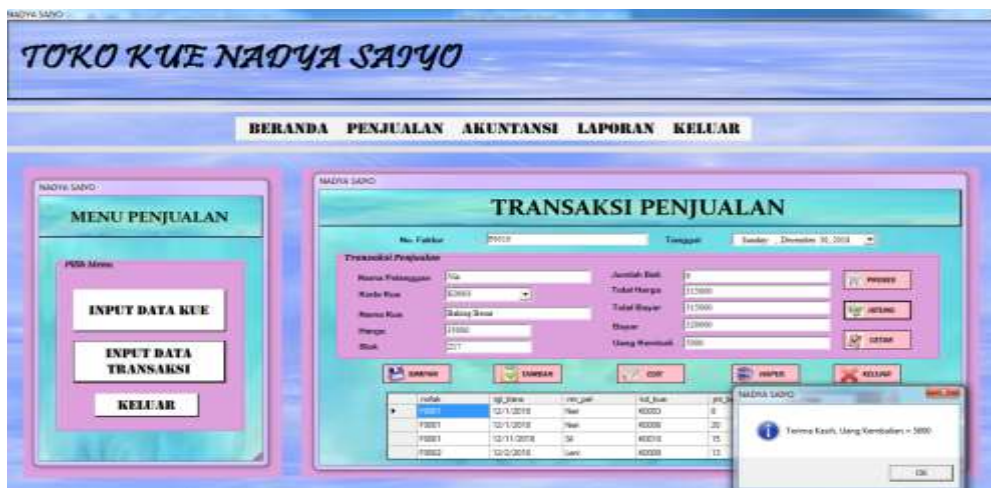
NADYA SAIYO

TOKO KUE NADYA SAIYO

BERANDA PENJUALAN AKUNTANSI LAPORAN KELUAR

NADYA SAIYO

MENU PENJUALAN

Pilih Menu

INPUT DATA KUE

INPUT DATA TRANSAKSI

KELUAR

NADYA SAIYO

TRANSAKSI PENJUALAN

No. Faktur F0010

Tanggal Sunday , December 30, 2018

Transaksi Penjualan

Nama Pelanggan Vila

Kode Kue K0003

Nama Kue Bolang Besar

Harga 35000

Stok 217

Jumlah Beli 9

Total Harga 315000

Total Bayar 315000

Bayar 320000

Uang Kembali 5000

PROSES

HITUNG

CETAK

SIMPAN

TAMBAH

EDIT

HAPUS

KELUAR

| | nofak | tgl_trans | nm_pel | kd_kue | jm |
|---|---|---|---|---|---|
| ▸ | F0001 | 12/1/2018 | Nael | K0003 | 6 |
| | F0001 | 12/1/2018 | Nael | K0003 | 20 |
| | F0001 | 12/11/2018 | Sil | K0010 | 15 |
| | F0002 | 12/2/2018 | Leni | K0008 | 13 |

NADYA SAIYO

Terima Kasih, Uang Kembalian = 5000

OK